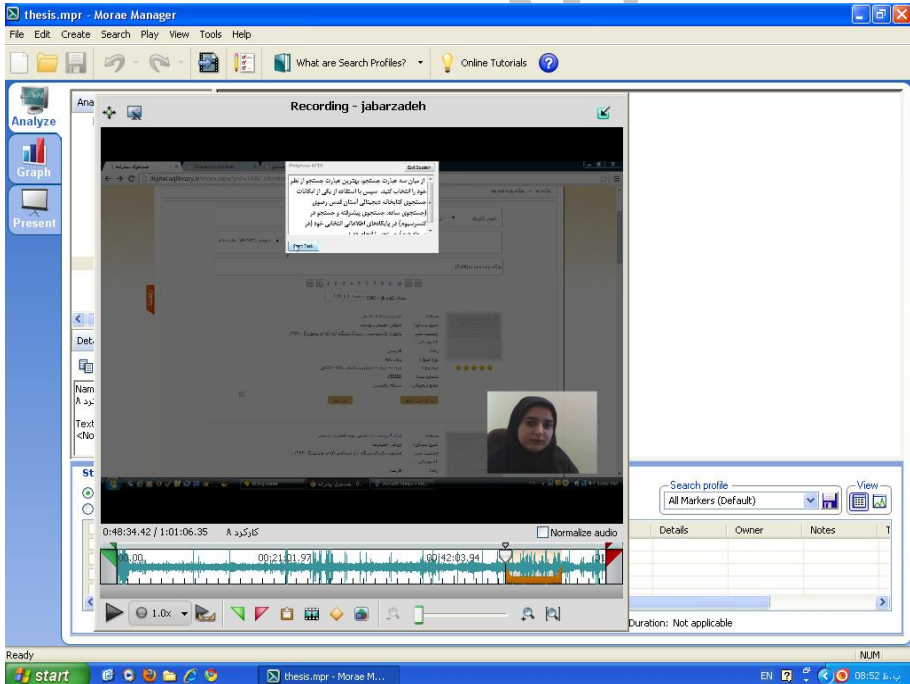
thesis.mpr - Morae Manager

File Edit Create Search Play View Tools Help

What are Search Profiles?

Online Tutorials

Analyze

Graph

Present

Recording - jabarzadeh

از میان سه عبارت جستجو، بهترین عبارت جستجو از نظر خود را انتخاب کنید. سپس با استفاده از یکی از امکانات جستجوی کتابخانه دیجیتالی آستان قدس رضوی (جستجوی ساده، جستجوی پیشرفته و جستجو در کنسرسیوم) در پایگاههای اطلاعاتی انتخابی خود (در

Start Task

digital.aqlibrary.ir

0:48:34.42 / 1:01:06.35 کارکرد ۸

Normalize audio

00:00

00:21:01.97

00:42:03.94

1.0x

Ana

Det

Nam

کرد ۸

Text

<No

St

Search profile

All Markers (Default)

View

Details

Owner

Notes

Duration: Not applicable

Ready

NUM

start

thesis.mpr - Morae M...

EN

08:52 ب.ظ